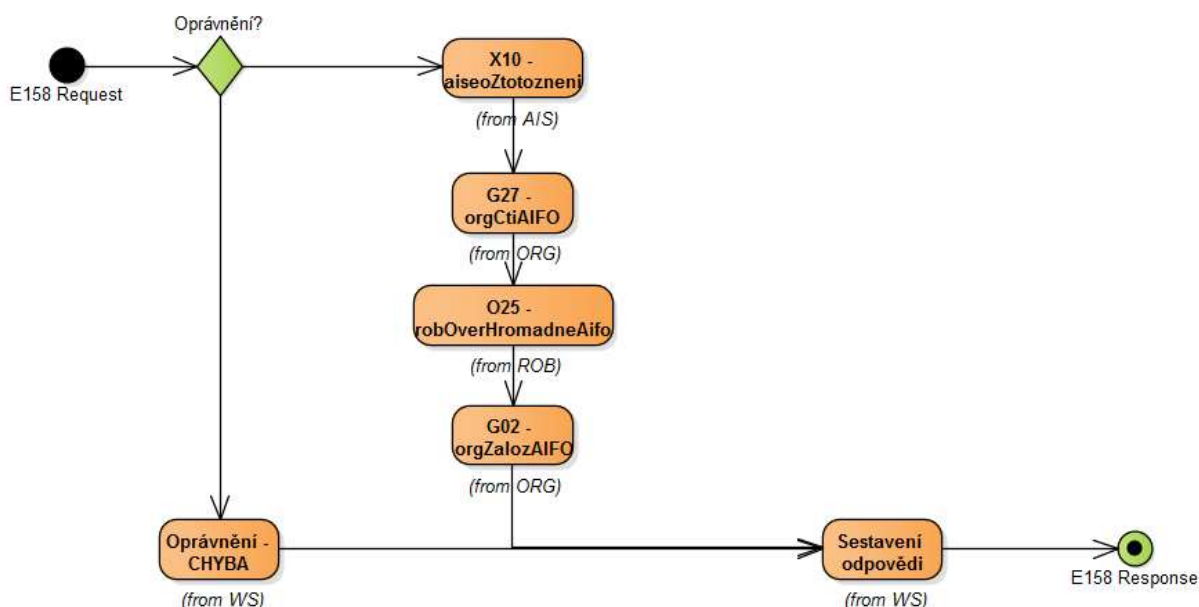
Oprávnění?

E158 Request

X10 - aiseoZtotozneni
(from AIS)

G27 - orgCtiAIFO
(from ORG)

O25 - robOverHromadneAifo
(from ROB)

G02 - orgZalozAIFO
(from ORG)

Oprávnění - CHYBA
(from WS)

Sestavení odpovědi
(from WS)

E158 Response